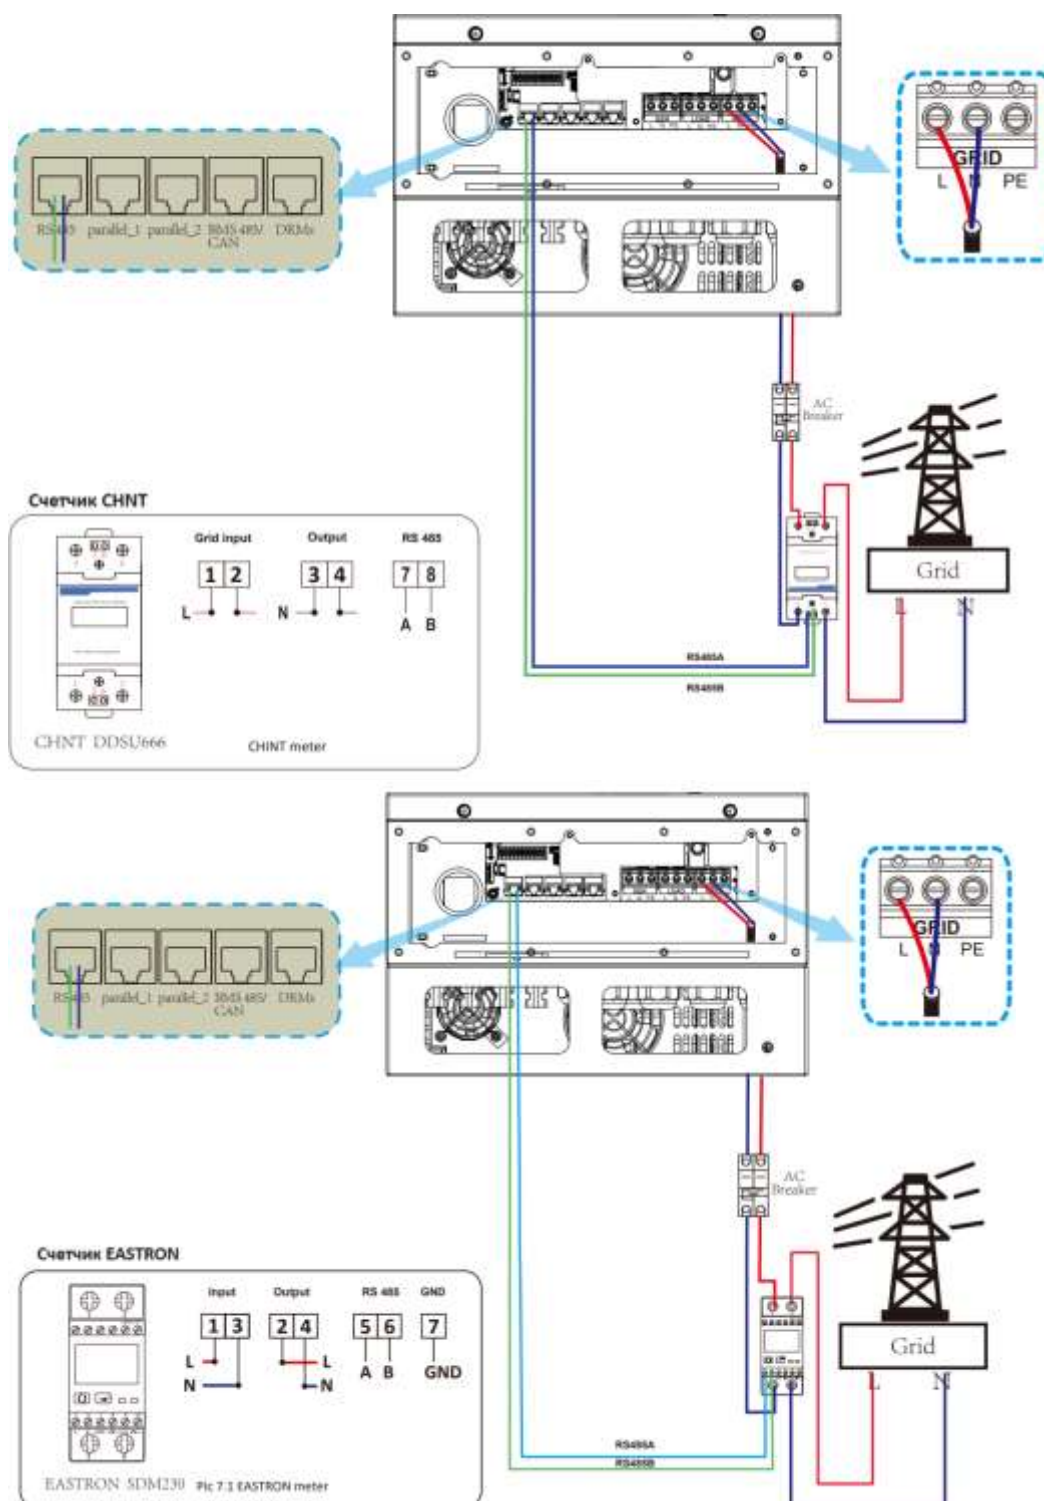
RS485 parallel_1 parallel_2 BMS 485/CAN DRMs

GRID
L N PE

AC Breaker

Grid
L N

Счетчик CHNT

Grid input
1 2
L

Output
3 4
N

RS 485
7 8
A B

CHNT DDSU666

CHINT meter

RS485A
RS485B

RS485 parallel_1 parallel_2 BMS 485/CAN DRMs

GRID
L N PE

AC Breaker

Grid
L N

Счетчик EASTRON

Input
1 3
L
N

Output
2 4
L
N

RS 485
5 6
A B

GND
7
GND

EASTRON SDM230

Pic 7.1 EASTRON meter

RS485A
RS485B